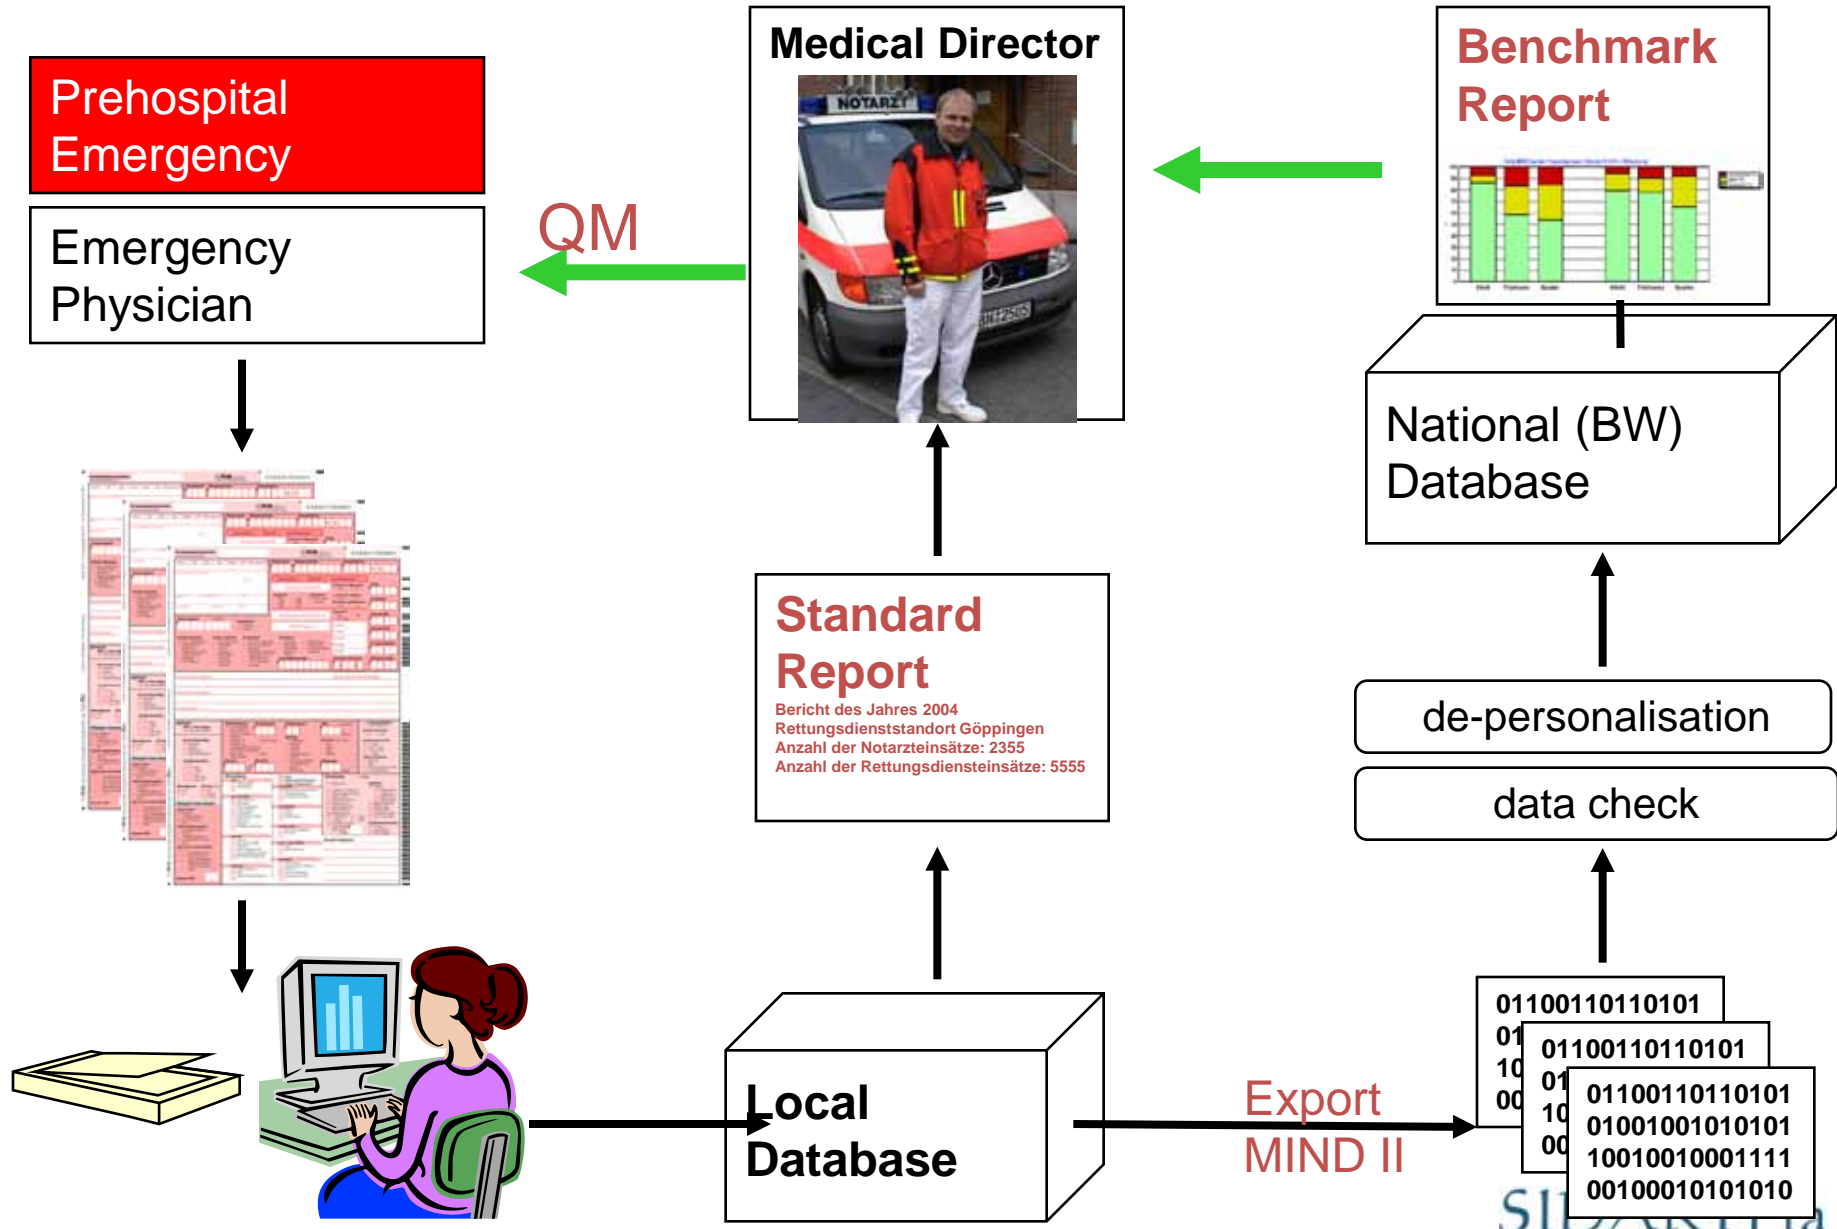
Prehospital Emergency

Emergency Physician

Medical Director

NOTARZT

QM

Benchmark Report

National (BW) Database

Standard Report

Bericht des Jahres 2004
Rettungsdienststandort Göppingen
Anzahl der Notarzteinsätze: 2355
Anzahl der Rettungsdiensteinsätze: 5555

de-personalisation

data check

Local Database

Export MIND II

01100110110101
01
10
00

01100110110101
01
10
00

01100110110101
01001001010101
10010010001111
00100010101010

SI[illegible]